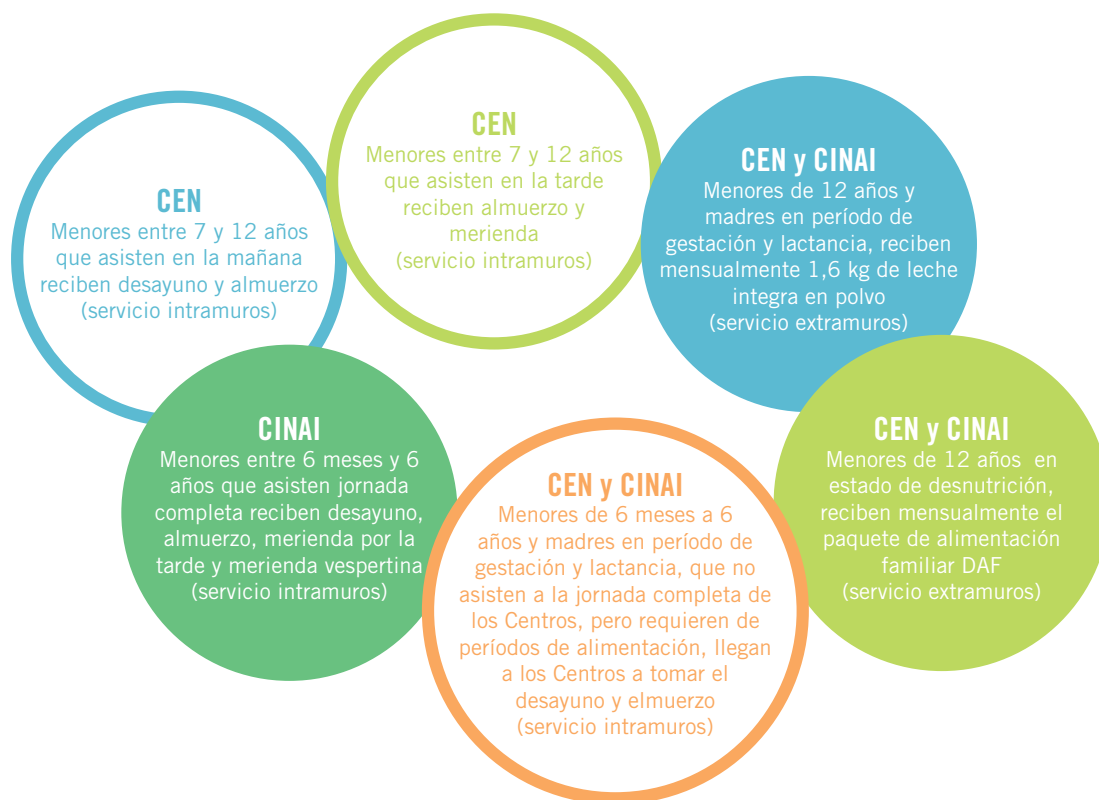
CEN
Menores entre 7 y 12 años que asisten en la mañana reciben desayuno y almuerzo
(servicio intramuros)

CEN
Menores entre 7 y 12 años que asisten en la tarde reciben almuerzo y merienda
(servicio intramuros)

CEN y CINAI
Menores de 12 años y madres en período de gestación y lactancia, reciben mensualmente 1,6 kg de leche integra en polvo
(servicio extramuros)

CINAI
Menores entre 6 meses y 6 años que asisten jornada completa reciben desayuno, almuerzo, merienda por la tarde y merienda vespertina
(servicio intramuros)

CEN y CINAI
Menores de 6 meses a 6 años y madres en período de gestación y lactancia, que no asisten a la jornada completa de los Centros, pero requieren de períodos de alimentación, llegan a los Centros a tomar el desayuno y elmuerzo
(servicio intramuros)

CEN y CINAI
Menores de 12 años en estado de desnutrición, reciben mensualmente el paquete de alimentación familiar DAF
(servicio extramuros)